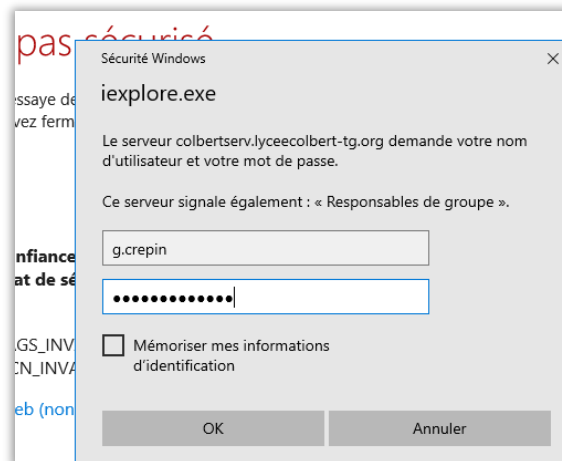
pas sécurisé
essaye de
vez ferm
nfiance
at de sé
GS_INV
CN_INVA
eb (non

Sécurité Windows
×
iexplore.exe

Le serveur colbertserv.lyceecolbert-tg.org demande votre nom d'utilisateur et votre mot de passe.

Ce serveur signale également : « Responsables de groupe ».

g.crepin
•••••••••••••

Mémoriser mes informations d'identification

OK
Annuler